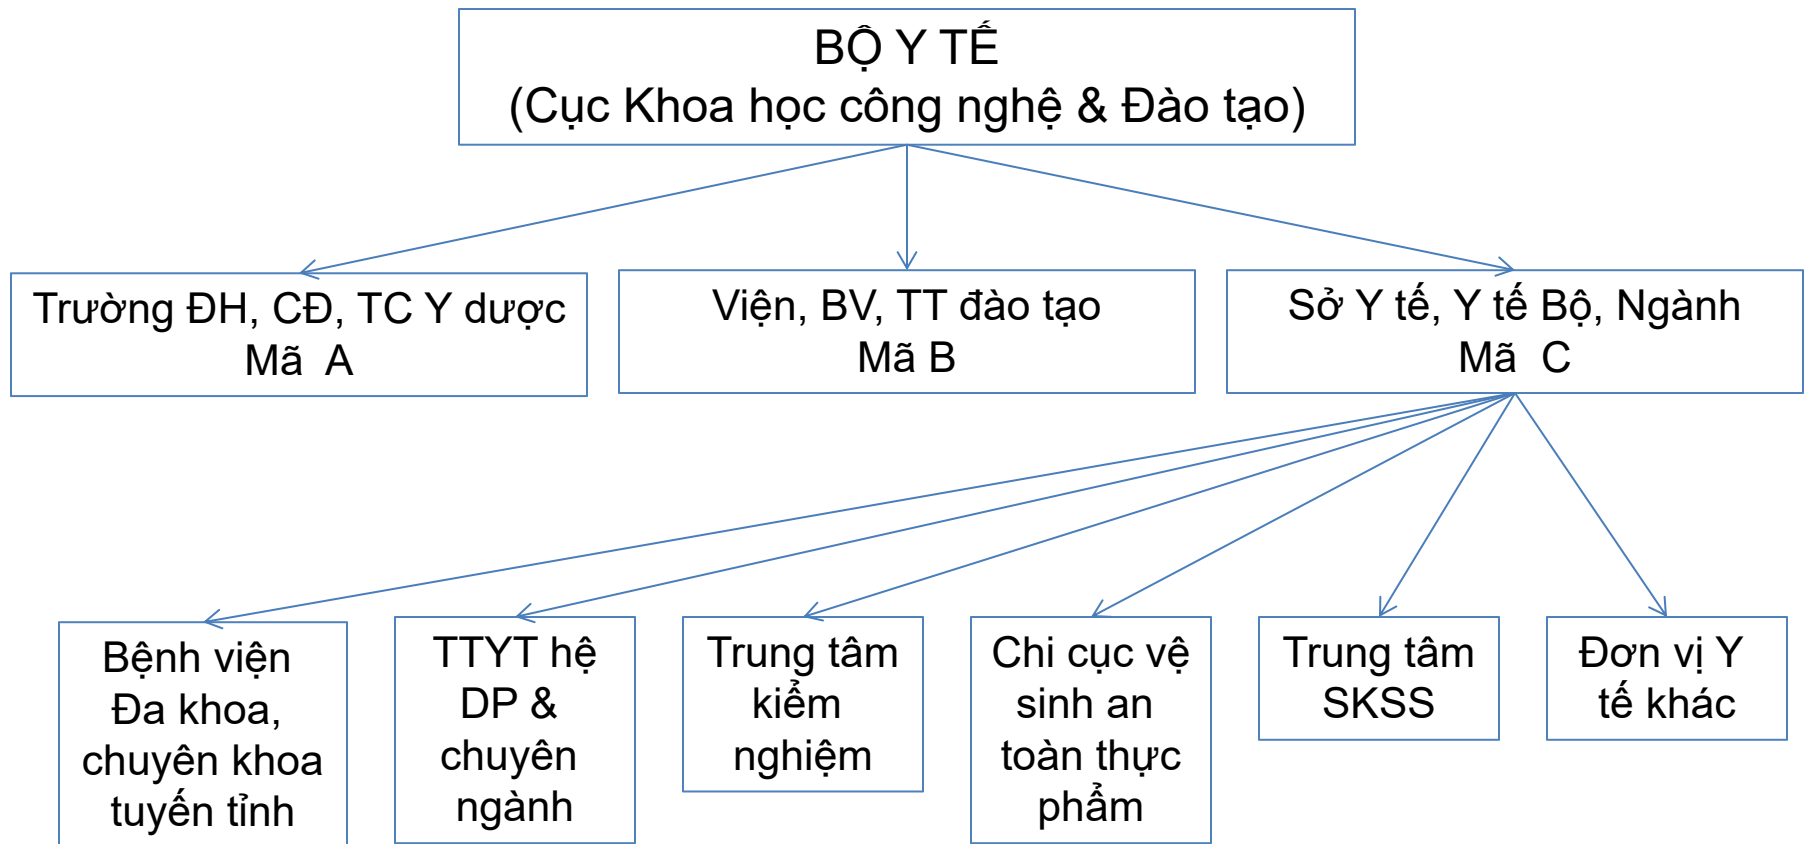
BỘ Y TẾ
(Cục Khoa học công nghệ & Đào tạo)

Trường ĐH, CĐ, TC Y dược
Mã A

Viện, BV, TT đào tạo
Mã B

Sở Y tế, Y tế Bộ, Ngành
Mã C

Bệnh viện Đa khoa, chuyên khoa tuyến tỉnh

TTYT hệ DP & chuyên ngành

Trung tâm kiểm nghiệm

Chi cục vệ sinh an toàn thực phẩm

Trung tâm SKSS

Đơn vị Y tế khác